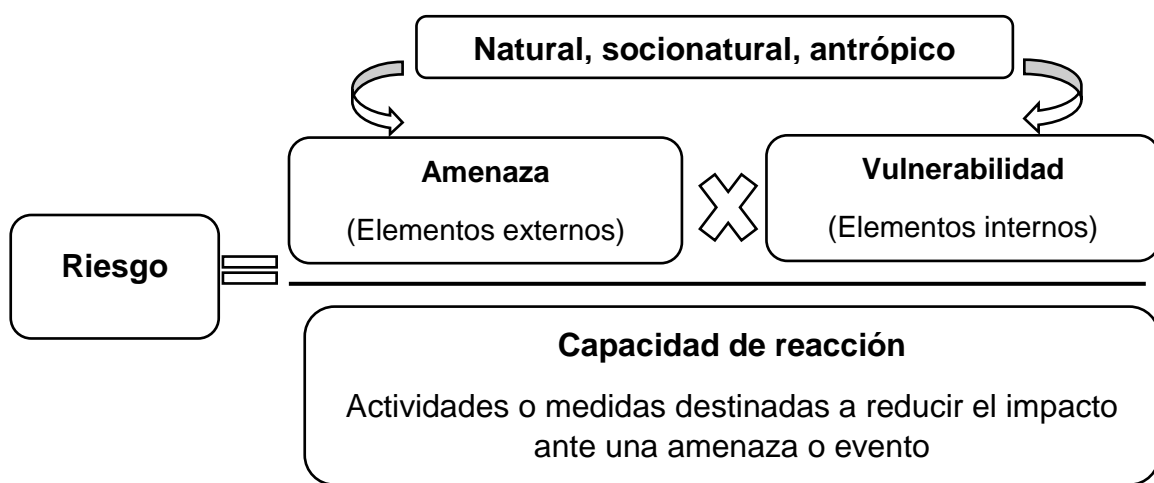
Natural, socionatural, antrópico

Amenaza

(Elementos externos)

Vulnerabilidad

(Elementos internos)

Riesgo

Capacidad de reacción

Actividades o medidas destinadas a reducir el impacto ante una amenaza o evento